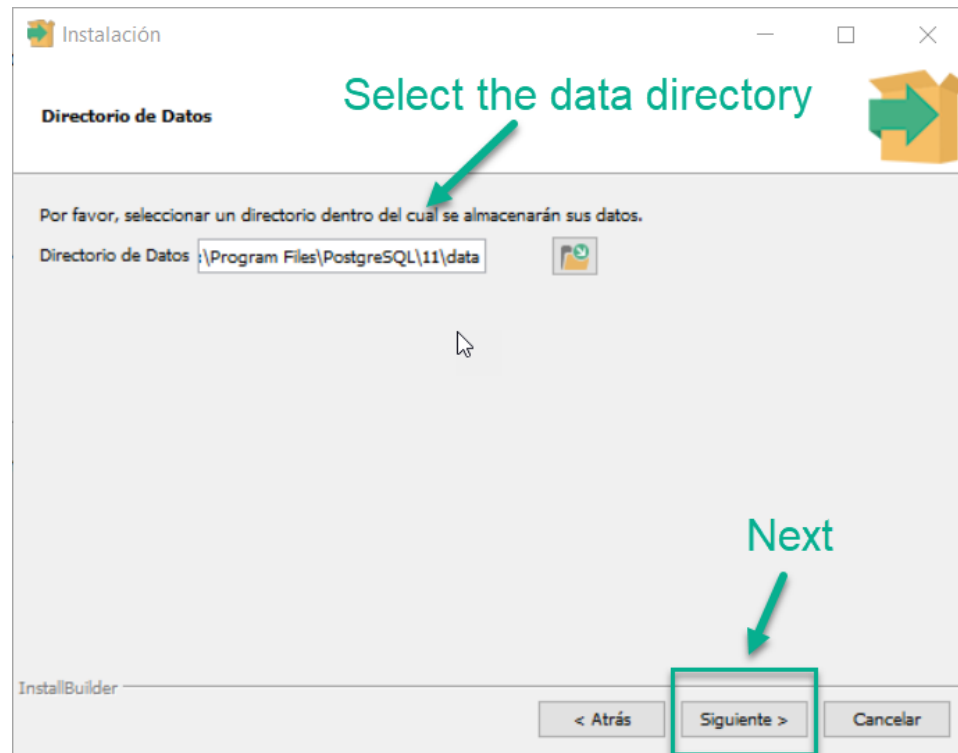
Instalación

Directorio de Datos

Select the data directory

Por favor, seleccionar un directorio dentro del cual se almacenarán sus datos.

Directorio de Datos :\Program Files\PostgreSQL\11\data

Next

InstallBuilder

< Atrás Siguiente > Cancelar